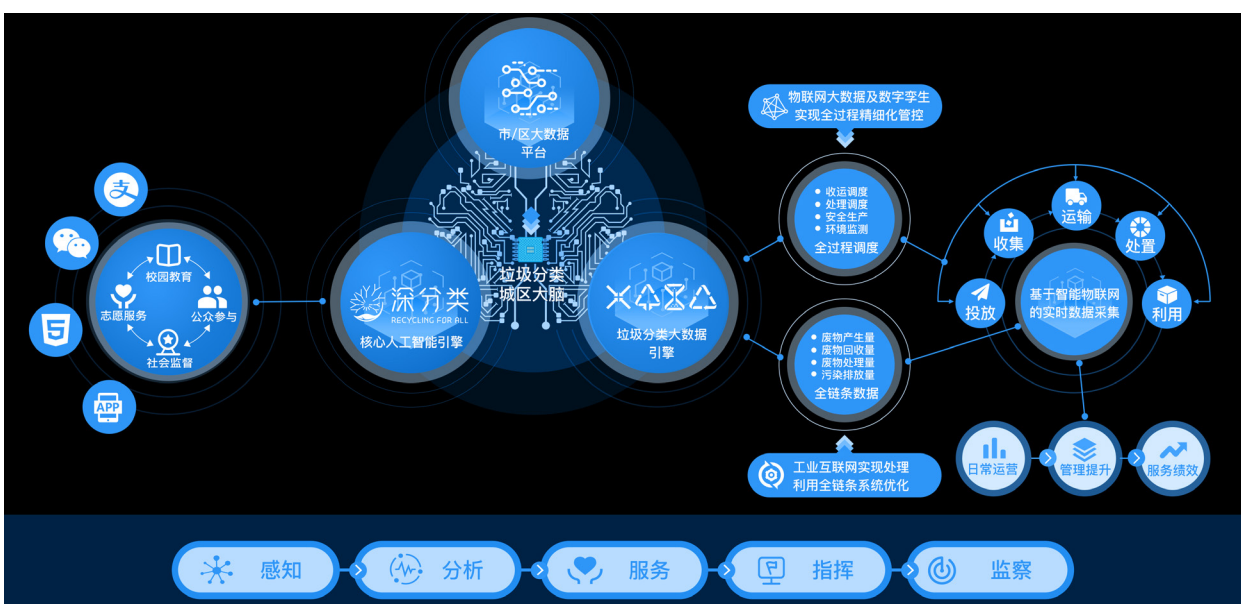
市/区大数据
平台

物联网大数据及数字孪生
实现全过程精细化管控

支

校园教育
志愿服务
公众参与
社会监督

APP

垃圾分类
城区大脑

深分类
RECYCLING FOR ALL
核心人工智能引擎

垃圾分类大数据
引擎

• 收运调度
• 处理调度
• 安全生产
• 环境监测
全过程调度

• 废物产生量
• 废物回收量
• 废物处理量
• 污染排放量
全链条数据

运输
收集
处置
投放
利用
基于智能物联网
的实时数据采集

日常运营
管理提升
服务绩效

工业互联网实现处理
利用全链条系统优化

感知
分析
服务
指挥
监察